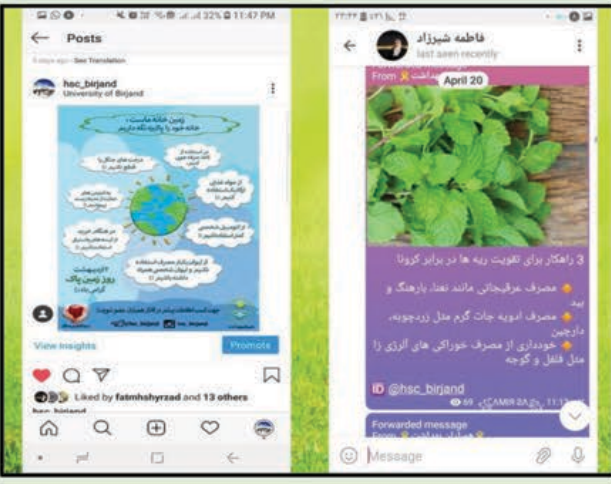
32% 11:47 PM

Posts

5 days ago · See Translation

hsc_birjand
University of Birjand

زمین خانه ماست ، خانه خود را پاکیزه نگه داریم

۲۲ اردیبهشت
روز زمین پاک
گرامی باد

View Insights

Promote

Liked by fatmhshyrzad and 13 others

hsc_birjand

فاطمه شیرزاد
last seen recently

From

April 20

3 راهکار برای تقویت ریه ها در برابر کرونا

مصرف عرقیجاتی مانند نعنا، بارهنگ و بید

مصرف ادویه جات گرم مثل زردچوبه، دارچین

خودداری از مصرف خوراکی های آلرژی زا مثل فلفل و گوجه

ID @hsc_birjand

69

Forwarded message

From

Message